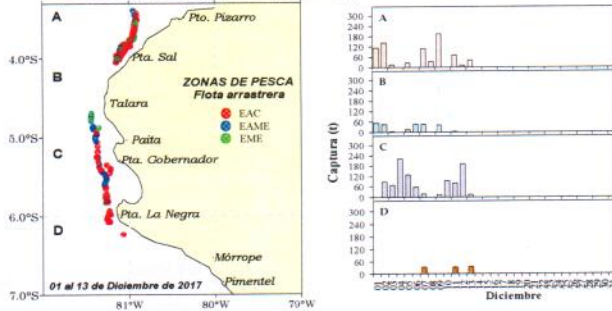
A
Pto. Pizarro
4.0°S
Pta. Sal
B
ZONAS DE PESCA
Flota arrastrera
Talara
EAC
EAME
EME
5.0°S
Paita
C
Pta. Gobernador
6.0°S
Pta. La Negra
D
Mórrope
Pimentel
01 al 13 de Diciembre de 2017
7.0°S
81°W
80°W
79°W

A
300
240
180
120
60
0
B
300
240
180
120
60
0
C
300
240
180
120
60
0
D
300
240
180
120
60
0
Captura (t)
Diciembre